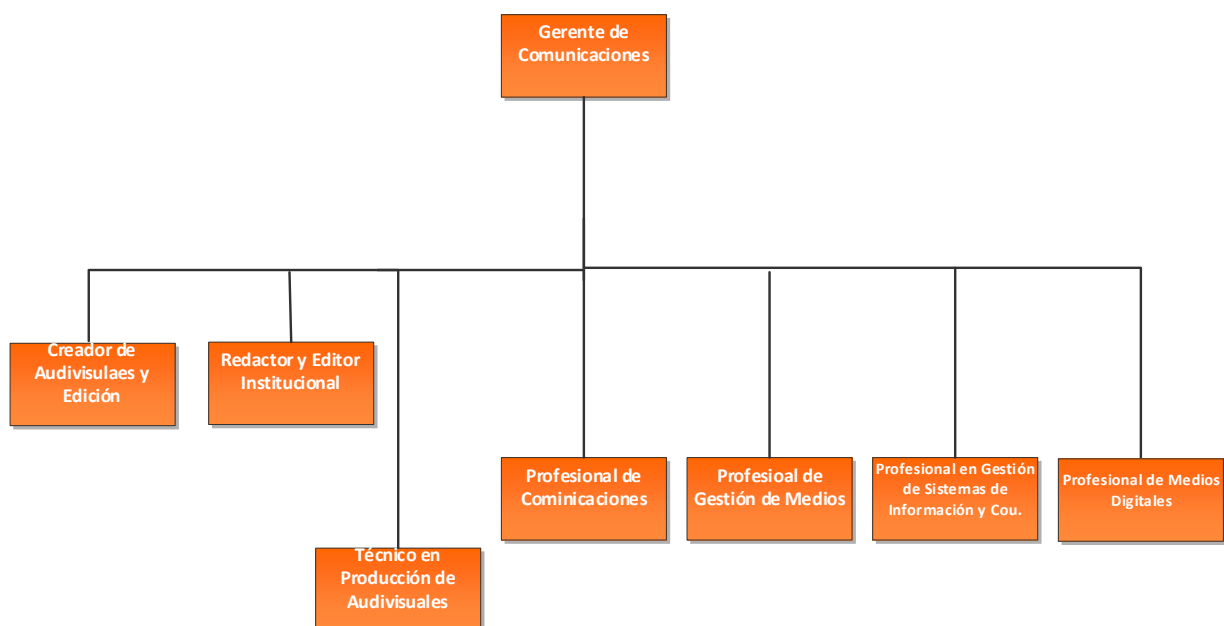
Gerente de Comunicaciones

Creador de Audivisulaes y Edición

Redactor y Editor Institucional

Técnico en Producción de Audivisuales

Profesional de Cominicaciones

Profesioal de Gestión de Medios

Profesional en Gestión de Sistemas de Información y Cou.

Profesional de Medios Digitales